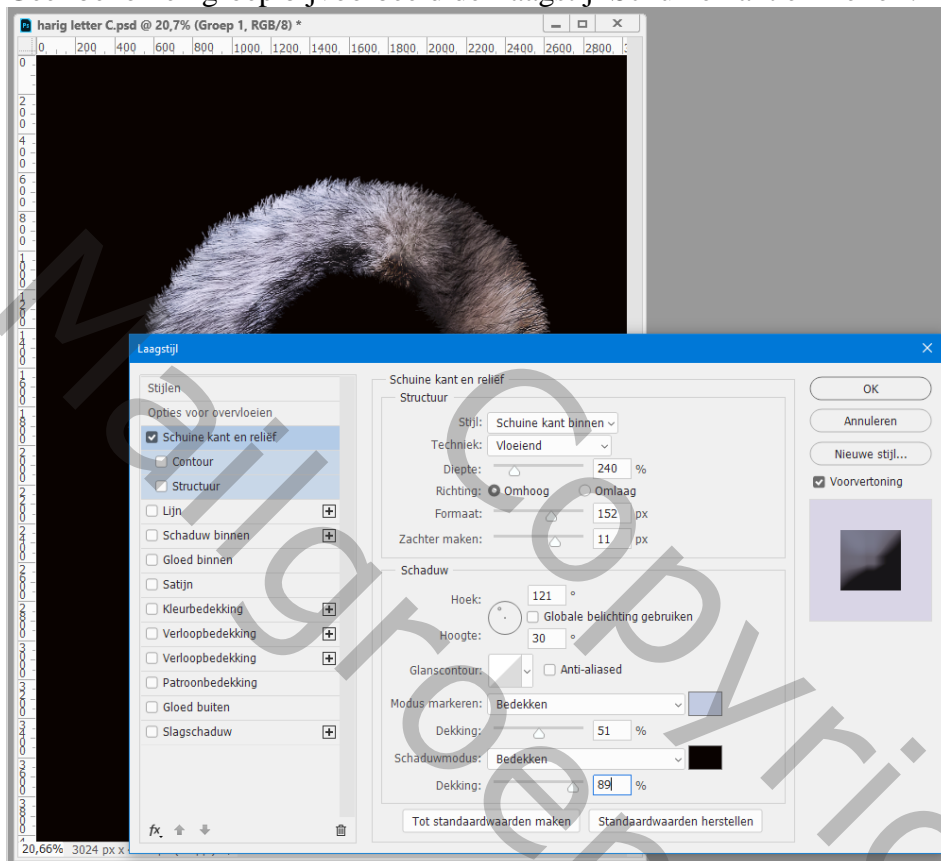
harig letter C.psd @ 20,7% (Groep 1, RGB/8) *

0 200 400 600 800 1000 1200 1400 1600 1800 2000 2200 2400 2600 2800

Laagstijl

Stijlen
Opties voor overvloeien
Schuine kant en reliëf
Contour
Structuur
Lijn
Schaduw binnen
Gloed binnen
Satijn
Kleurbedekking
Verloopbedekking
Verloopbedekking
Patroonbedekking
Gloed buiten
Slagschaduw

fx

Schuine kant en reliëf
Structuur
Stijl: Schuine kant binnen
Techniek: Vloeiend
Diepte: 240 %
Richting: Omhoog Omlaag
Formaat: 152 px
Zachter maken: 11 px

Schaduw
Hoek: 121 °
Globale belichting gebruiken
Hoogte: 30 °
Glanscontour: Anti-aliased
Modus markeren: Bedekken
Dekking: 51 %
Schaduwmodus: Bedekken
Dekking: 89 %

Tot standaardwaarden maken Standaardwaarden herstellen

OK
Annuleren
Nieuwe stijl...
Voorvertoning

20,66% 3024 px x

Mallgroen Copyright